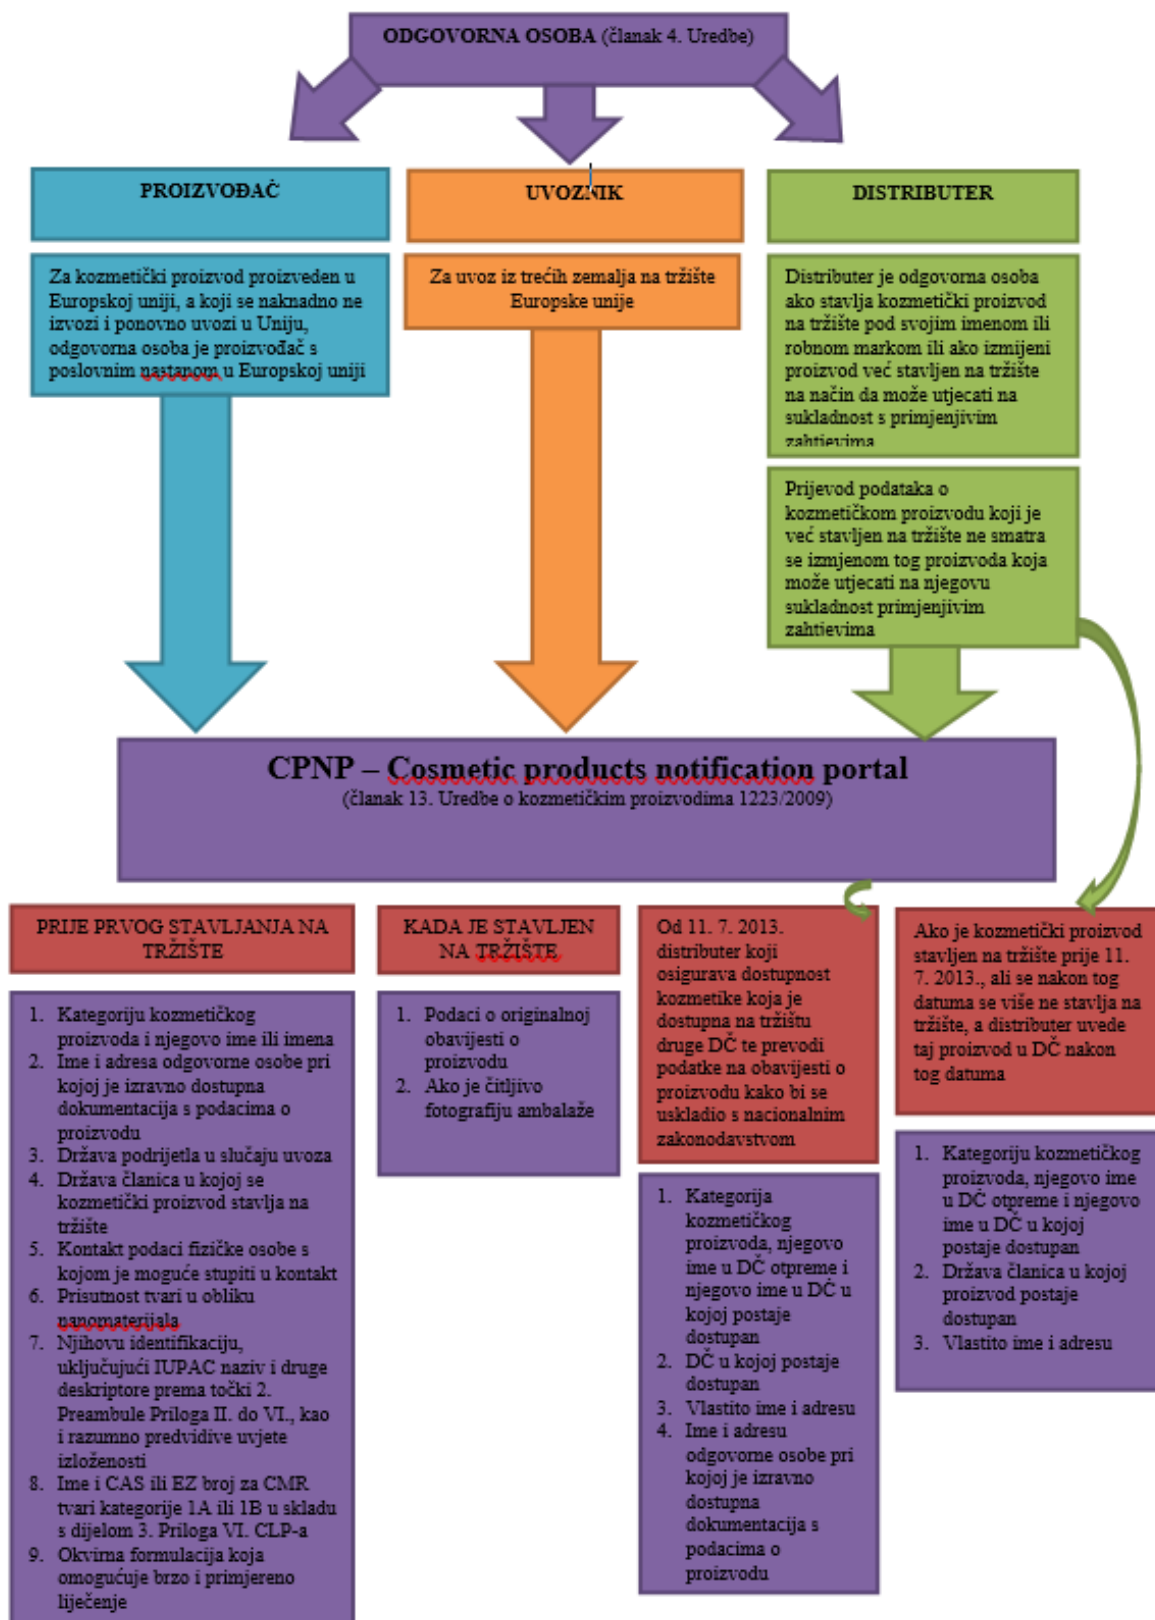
ODGOVORNA OSOBA (članak 4. Uredbe)

PROIZVOĐAČ

UVOZNIK

DISTRIBUTER

Za kozmetički proizvod proizveden u Europskoj uniji, a koji se naknadno ne izvozi i ponovno uvozi u Uniju, odgovorna osoba je proizvođač s poslovnim nastanom u Europskoj uniji

Za uvoz iz trećih zemalja na tržište Europske unije

Distributer je odgovorna osoba ako stavlja kozmetički proizvod na tržište pod svojim imenom ili robnom markom ili ako izmijeni proizvod već stavljen na tržište na način da može utjecati na sukladnost s primjenjivim zahtjevima

Prijevod podataka o kozmetičkom proizvodu koji je već stavljen na tržište ne smatra se izmjenom tog proizvoda koja može utjecati na njegovu sukladnost primjenjivim zahtjevima

CPNP – Cosmetic products notification portal
(članak 13. Uredbe o kozmetičkim proizvodima 1223/2009)

PRIJE PRVOG STAVLJANJA NA TRŽIŠTE

1. Kategoriju kozmetičkog proizvoda i njegovo ime ili imena
2. Ime i adresa odgovorne osobe pri kojoj je izravno dostupna dokumentacija s podacima o proizvodu
3. Država podrijetla u slučaju uvoza
4. Država članica u kojoj se kozmetički proizvod stavlja na tržište
5. Kontakt podaci fizičke osobe s kojom je moguće stupiti u kontakt
6. Prisutnost tvari u obliku nanomaterijala
7. Njihovu identifikaciju, uključujući IUPAC naziv i druge deskriptore prema točki 2. Preambule Priloga II. do VI., kao i razumno predvidive uvjete izloženosti
8. Ime i CAS ili EZ broj za CMR tvari kategorije 1A ili 1B u skladu s dijelom 3. Priloga VI. CLP-a
9. Okvirna formulacija koja omogućuje brzo i primjereno liječenje

KADA JE STAVLJEN NA TRŽIŠTE

1. Podaci o originalnoj obavijesti o proizvodu
2. Ako je čitljivo fotografiju ambalaže

Od 11. 7. 2013. distributer koji osigurava dostupnost kozmetike koja je dostupna na tržištu druge DČ te prevodi podatke na obavijesti o proizvodu kako bi se uskladio s nacionalnim zakonodavstvom

1. Kategorija kozmetičkog proizvoda, njegovo ime u DČ otpreme i njegovo ime u DČ u kojoj postaje dostupan
2. DČ u kojoj postaje dostupan
3. Vlastito ime i adresu
4. Ime i adresu odgovorne osobe pri kojoj je izravno dostupna dokumentacija s podacima o proizvodu

Ako je kozmetički proizvod stavljen na tržište prije 11. 7. 2013., ali se nakon tog datuma se više ne stavlja na tržište, a distributer uvede taj proizvod u DČ nakon tog datuma

1. Kategoriju kozmetičkog proizvoda, njegovo ime u DČ otpreme i njegovo ime u DČ u kojoj postaje dostupan
2. Država članica u kojoj proizvod postaje dostupan
3. Vlastito ime i adresu